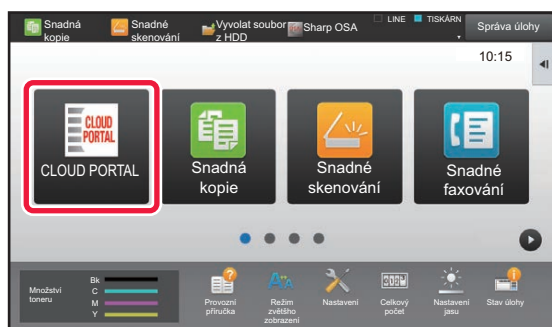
Snadná kopie
Snadné skenování
Vyvolat soubor z HDD
Sharp OSA
LINE
TISKÁRN
Správa úlohy
10:15

CLOUD PORTAL
CLOUD PORTAL
Snadná kopie
Snadné skenování
Snadné faxování

Množství toneru
Bk
C
M
Y
Provozní příručka
Režim zvětšího zobrazení
Nastavení
Celkový počet
Nastavení jasu
Stav úlohy